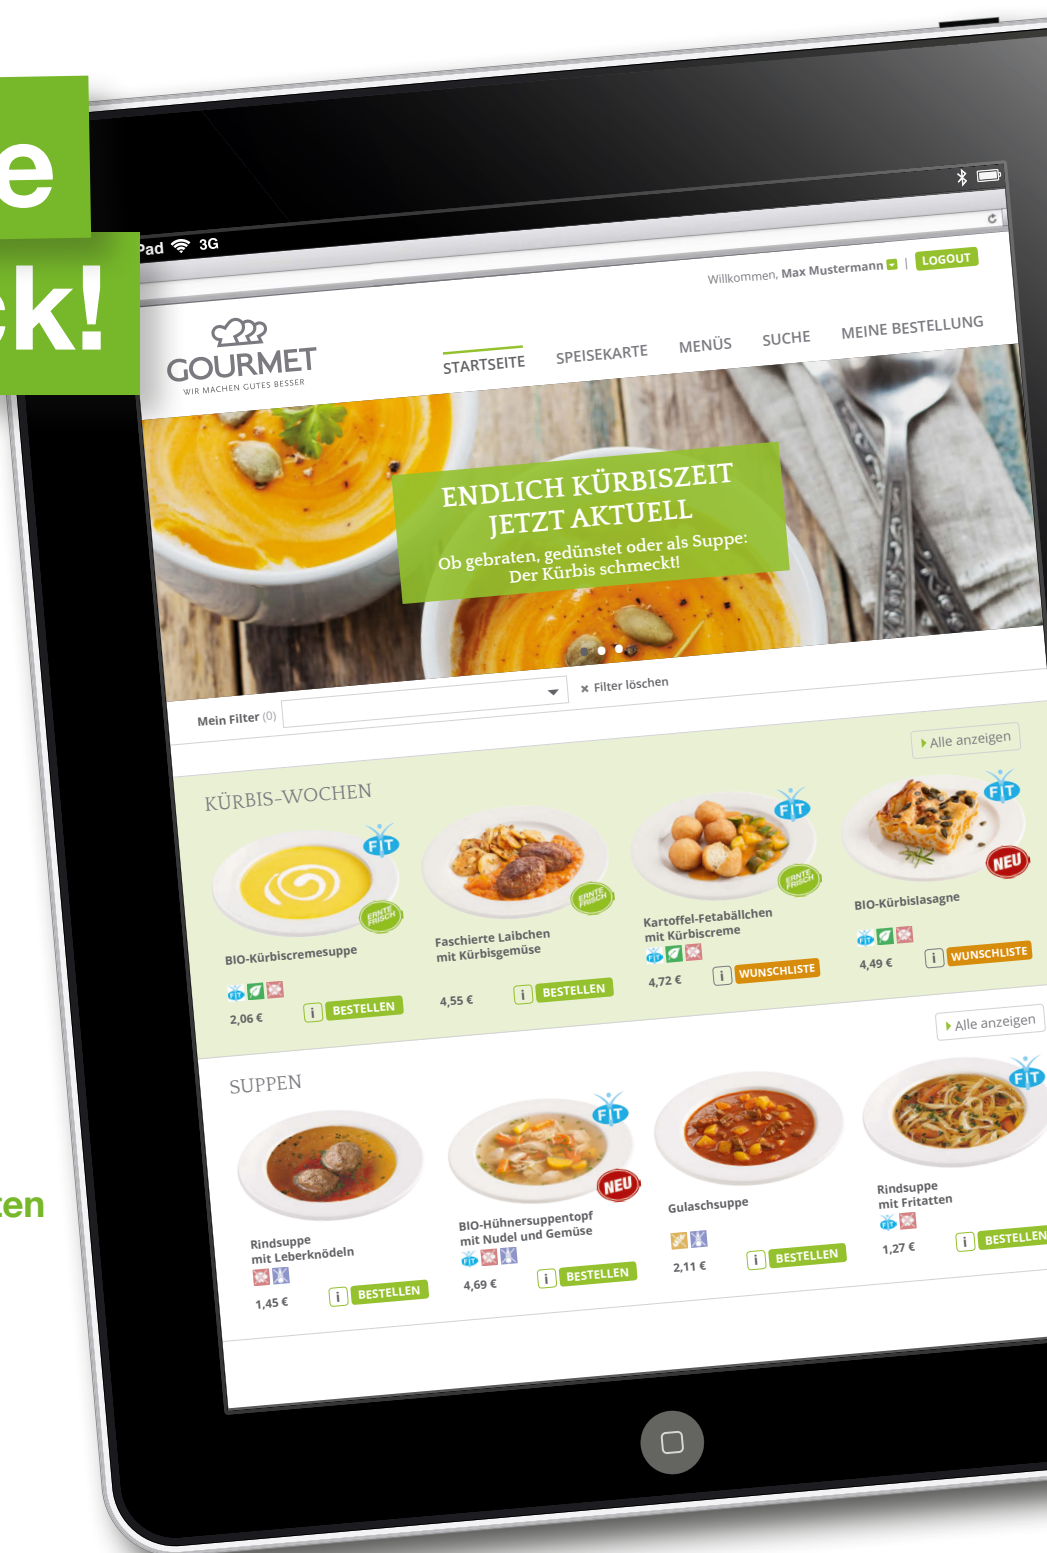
e
ck!

ten

Pad 3G

Willkommen, Max Mustermann | LOGOUT

GOURMET
WIR MACHEN GUTES BESSER

STARTSEITE SPEISEKARTE MENÜS SUCHE MEINE BESTELLUNG

ENDLICH KÜRBISZEIT
JETZT AKTUELL
Ob gebraten, gedünstet oder als Suppe:
Der Kürbis schmeckt!

Mein Filter (0)

× Filter löschen

Alle anzeigen

KÜRBIS-WOCHEN

FIT
ERNTE FRISCH
BIO-Kürbiscremesuppe
2,06 €
i BESTELLEN

ERNTE FRISCH
Faschierte Laibchen mit Kürbisgemüse
4,55 €
i BESTELLEN

FIT
ERNTE FRISCH
Kartoffel-Fetabällchen mit Kürbiscreme
4,72 €
i WUNSCHLISTE

FIT
NEU
BIO-Kürbislasagne
4,49 €
i WUNSCHLISTE

Alle anzeigen

SUPPEN

Rindsuppe mit Leberknödeln
1,45 €
i BESTELLEN

FIT
NEU
BIO-Hühnersuppentopf mit Nudel und Gemüse
4,69 €
i BESTELLEN

Gulaschsuppe
2,11 €
i BESTELLEN

FIT
Rindsuppe mit Fritatten
1,27 €
i BESTELLEN